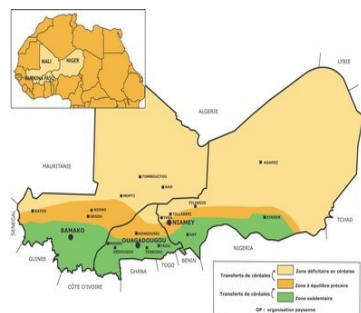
MALI
NIGER
BURKINA FASO
LIBYE
ALGERIE
MAURITANIE
TOMBOUCTOU
GAO
MOPTI
AGADEZ
KAYES
SEGOU
NIONO
TILLABERI
FILINGUE
NIAMEY
ZINDER
TCHAD
SENEGAL
BAMAKO
OUAGADOUGOU
KOUDOUGOU
DORI
FADA
NIGERIA
GUINEE
BENIN
TOGO
GHANA
CÔTE D'IVOIRE
Transferts de céréales
Transferts de céréales
Zone déficitaire en céréales
Zone à équilibre précaire
Zone excédentaire
OP : organisation paysanne